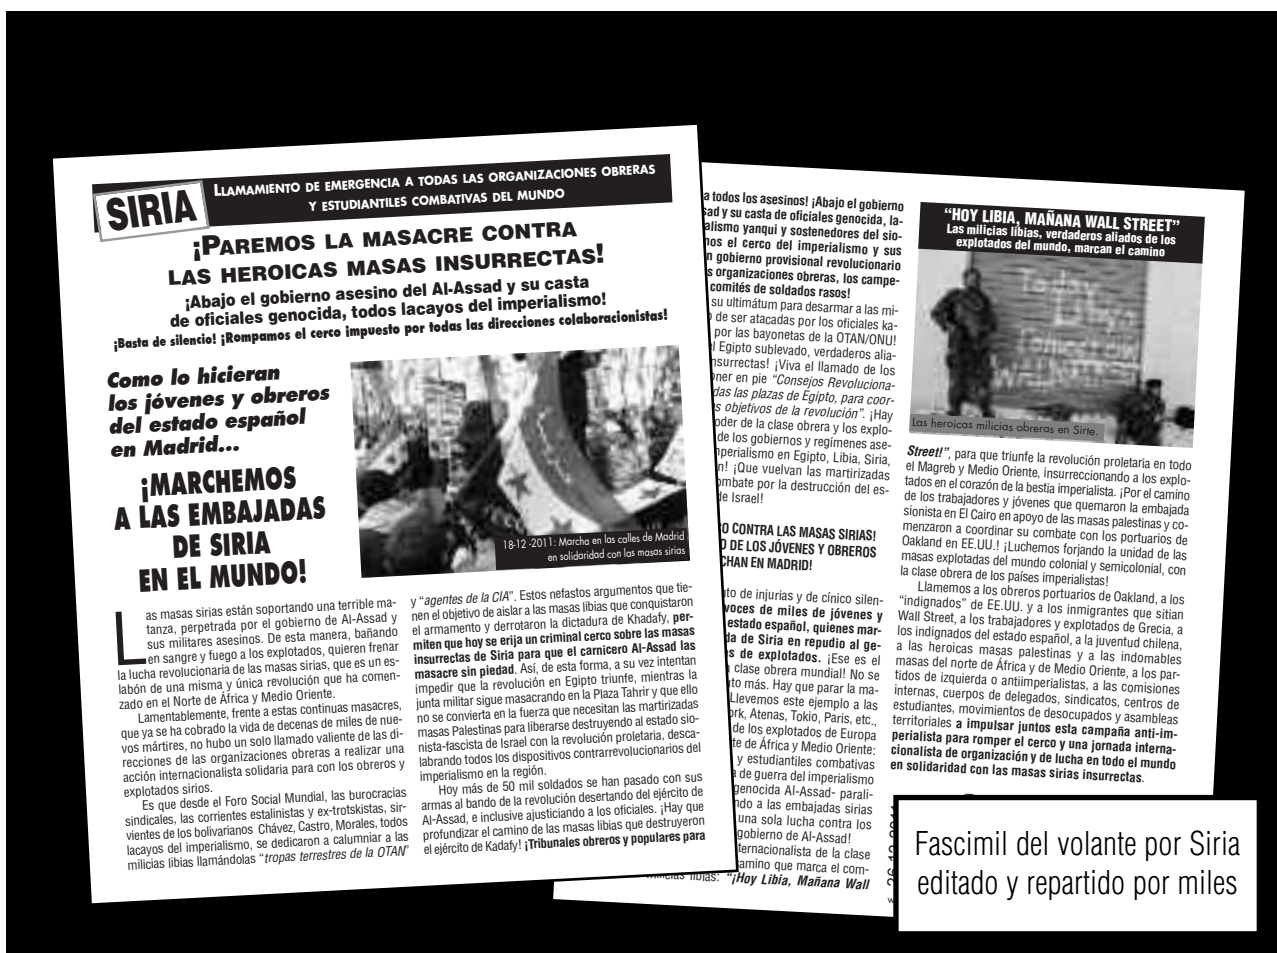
SIRIA

Llamamiento de emergencia a todas las organizaciones obreras y estudiantiles combativas del mundo

¡Paremos la masacre contra las heroicas masas insurrectas!

¡Abajo el gobierno asesino del Al-Assad y su casta de oficiales genocida, todos lacayos del imperialismo!

¡Basta de silencio! ¡Rompamos el cerco impuesto por todas las direcciones colaboracionistas!

Como lo hicieran los jóvenes y obreros del estado español en Madrid...

¡MARCHEMOS A LAS EMBAJADAS DE SIRIA EN EL MUNDO!

18-12 -2011: Marcha en las calles de Madrid en solidaridad con las masas sirias

Las masas sirias están soportando una terrible matanza, perpetrada por el gobierno de Al-Assad y sus militares asesinos. De esta manera, bañando en sangre y fuego a los explotados, quieren frenar la lucha revolucionaria de las masas sirias, que es un eslabón de una misma y única revolución que ha comenzado en el Norte de África y Medio Oriente.

Lamentablemente, frente a estas continuas masacres, que ya se ha cobrado la vida de decenas de miles de nuevos mártires, no hubo un solo llamado valiente de las direcciones de las organizaciones obreras a realizar una acción internacionalista solidaria para con los obreros y explotados sirios.

Es que desde el Foro Social Mundial, las burocracias sindicales, las corrientes estalinistas y ex-trotskistas, sirvientes de los bolivarianos Chávez, Castro, Morales, todos lacayos del imperialismo, se dedicaron a calumniar a las milicias libias llamándolas "tropas terrestres de la OTAN" y "agentes de la CIA". Estos nefastos argumentos que tienen el objetivo de aislar a las masas libias que conquistaron el armamento y derrotaron la dictadura de Khadafy, permiten que hoy se erija un criminal cerco sobre las masas insurrectas de Siria para que el carnicero Al-Assad las masacre sin piedad. Así, de esta forma, a su vez intentan impedir que la revolución en Egipto triunfe, mientras la junta militar sigue masacrando en la Plaza Tahrir y que ello no se convierta en la fuerza que necesitan las martirizadas masas Palestinas para liberarse destruyendo al estado sionista-fascista de Israel con la revolución proletaria, descalabrando todos los dispositivos contrarrevolucionarios del imperialismo en la región.

Hoy más de 50 mil soldados se han pasado con sus armas al bando de la revolución desertando del ejército de Al-Assad, e inclusive ajusticiando a los oficiales. ¡Hay que profundizar el camino de las masas libias que destruyeron el ejército de Kadafy! ¡Tribunales obreros y populares para

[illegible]a todos los asesinos! ¡Abajo el gobierno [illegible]sad y su casta de oficiales genocida, la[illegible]alismo yanqui y sostenedores del sio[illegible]nos el cerco del imperialismo y sus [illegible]n gobierno provisional revolucionario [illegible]s organizaciones obreras, los campe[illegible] comités de soldados rasos!

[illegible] su ultimátum para desarmar a las mi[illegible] de ser atacadas por los oficiales ka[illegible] por las bayonetas de la OTAN/ONU! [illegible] Egipto sublevado, verdaderos alia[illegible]nsurrectas! ¡Viva el llamado de los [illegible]ner en pie "Consejos Revoluciona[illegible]das las plazas de Egipto, para coor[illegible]s objetivos de la revolución". ¡Hay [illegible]oder de la clase obrera y los explo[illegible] de los gobiernos y regímenes ase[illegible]perialismo en Egipto, Libia, Siria, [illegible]! ¡Que vuelvan las martirizadas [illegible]ombate por la destrucción del es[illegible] de Israel!

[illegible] CONTRA LAS MASAS SIRIAS! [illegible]O DE LOS JÓVENES Y OBREROS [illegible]CHAN EN MADRID!

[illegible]to de injurias y de cínico silen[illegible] voces de miles de jóvenes y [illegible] estado español, quienes mar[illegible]da de Siria en repudio al ge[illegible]s de explotados. ¡Ese es el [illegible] clase obrera mundial! No se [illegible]to más. Hay que parar la ma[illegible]Llevemos este ejemplo a las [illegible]ork, Atenas, Tokio, París, etc., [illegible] de los explotados de Europa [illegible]te de África y Medio Oriente: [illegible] y estudiantiles combativas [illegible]a de guerra del imperialismo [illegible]genocida Al-Assad- parali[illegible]ndo a las embajadas sirias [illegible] una sola lucha contra los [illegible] gobierno de Al-Assad! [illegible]nternacionalista de la clase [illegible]camino que marca el com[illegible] milicias libias: "¡Hoy Libia, Mañana Wall

"HOY LIBIA, MAÑANA WALL STREET"
Las milicias libias, verdaderos aliados de los explotados del mundo, marcan el camino

Las heroicas milicias obreras en Sirte.

Street!", para que triunfe la revolución proletaria en todo el Magreb y Medio Oriente, insurreccionando a los explotados en el corazón de la bestia imperialista. ¡Por el camino de los trabajadores y jóvenes que quemaron la embajada sionista en El Cairo en apoyo de las masas palestinas y comenzaron a coordinar su combate con los portuarios de Oakland en EE.UU.! ¡Luchemos forjando la unidad de las masas explotadas del mundo colonial y semicolonial, con la clase obrera de los países imperialistas!

Llamemos a los obreros portuarios de Oakland, a los "indignados" de EE.UU. y a los inmigrantes que sitian Wall Street, a los trabajadores y explotados de Grecia, a los indignados del estado español, a la juventud chilena, a las heroicas masas palestinas y a las indomables masas del norte de África y de Medio Oriente, a los partidos de izquierda o antiimperialistas, a las comisiones internas, cuerpos de delegados, sindicatos, centros de estudiantes, movimientos de desocupados y asambleas territoriales a impulsar juntos esta campaña anti-imperialista para romper el cerco y una jornada internacionalista de organización y de lucha en todo el mundo en solidaridad con las masas sirias insurrectas.

Fascimil del volante por Siria editado y repartido por miles